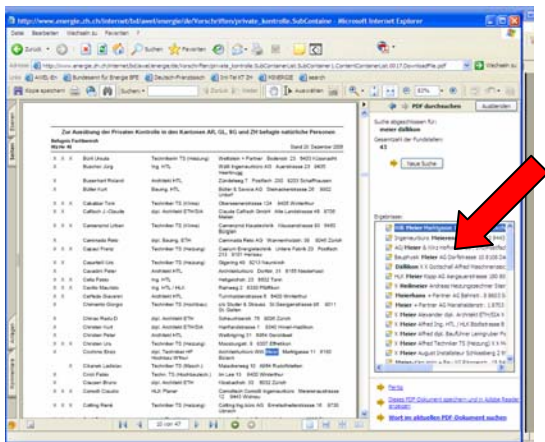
http://www.energie.ch.ch/internet/bd/awel/energie/de/Vorschriften/private_kontrolle.SubContainer - Microsoft Internet Explorer

Datei Bearbeiten Ansicht Favoriten Extras ?

Zurück Suchen Favoriten

Adresse http://www.energie.ch.ch/internet/bd/awel/energie/de/Vorschriften/private_kontrolle.SubContainer.ContentContainer.0017.DownloadFile.pdf Wechseln zu

AWEL Ein Bundesamt für Energie BFE Deutsch-Französisch Int-Tel KT ZH MINERGIE search

Kopie speichern Suchen Zurück Weiter Auswählen 37%

PDF durchsuchen Ausblenden

Zur Ausstellung der Privaten Kontrolle in den Kantonen AR, GL, SG und ZH befugte natürliche Personen

Befugte Fachbereich

Suche abgeschlossen für: meier dällikon

Gesamtzahl der Fundstellen: 43

Neue Suche

Ergebnisse:

HLK Meier Haustechnik
Ingenieurbüro Meier
AG Fleier & Wirz HOS
Bauphysik Fleier AG Dorfstrasse 10 8108 Dä
Dällikon X X Gottschall Alfred Wiesenstrasse
HLK Fleier Kopp AG Kirchgasse
AG Fleier 33 Wiesenstrasse
X Hellmeier Andreas Heizungstechniker
Fleierhans + Partner AG Bahnstr.
X X Fleier Alfred dipl. Ing. HTL / HLK
X X Fleier Alfred dipl. Bauführer
X X Fleier Alfred Techniker TS
X X Fleier August Installateur
X X Fleier

Hilfe
Dieses PDF-Dokument speichern und in Adobe Reader anzeigen
Start im aktuellen PDF-Dokument suchen

10 von 47